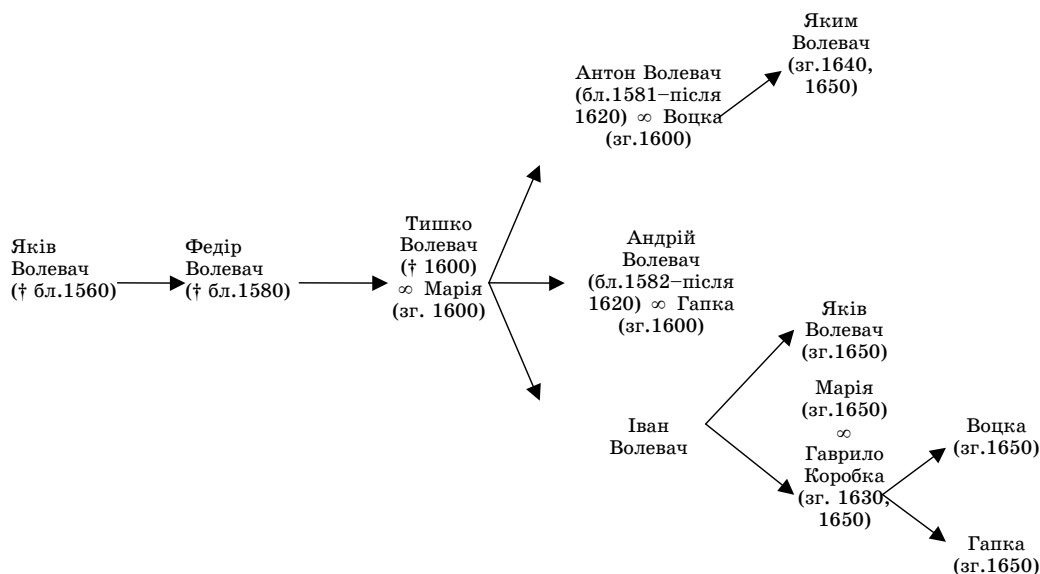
Яків Волевач († бл.1560)

Федір Волевач († бл.1580)

Тишко Волевач († 1600) ∞ Марія (зг. 1600)

Антон Волевач (бл.1581–після 1620) ∞ Воцка (зг.1600)

Яким Волевач (зг.1640, 1650)

Андрій Волевач (бл.1582–після 1620) ∞ Гапка (зг.1600)

Іван Волевач

Яків Волевач (зг.1650)

Марія (зг.1650) ∞ Гаврило Коробка (зг. 1630, 1650)

Воцка (зг.1650)

Гапка (зг.1650)